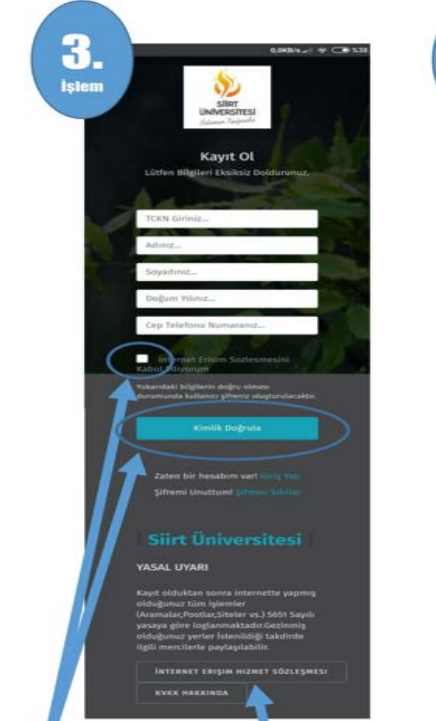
3.
İşlem

0,0KB/s 5:38

SİİRT ÜNİVERSİTESİ

Kayıt Ol

Lütfen Bilgileri Eksiksiz Doldurunuz.

TCKN Giriniz...

Adınız...

Soyadınız...

Doğum Yılınız...

Cep Telefonu Numaranız...

İnternet Erişim Sözleşmesini Kabul Ediyorum

Yukarıdaki bilgilerin doğru olması durumunda kullanıcı şifreniz oluşturulacaktır.

Kimlik Doğrula

Zaten bir hesabım var! Giriş Yap

Şifremi Unuttum! Şifremi Sıfırla

Siirt Üniversitesi

YASAL UYARI

Kayıt olduktan sonra internette yapmış olduğunuz tüm işlemler (Aramalar,Postlar,Siteler vs.) 5651 Sayılı yasaya göre loglanmaktadır.Gezinmiş olduğunuz yerler İstenildiği takdirde ilgili mercilerle paylaşılabilir.

İNTERNET ERİŞİM HİZMET SÖZLEŞMESİ

KVKK HAKKINDA